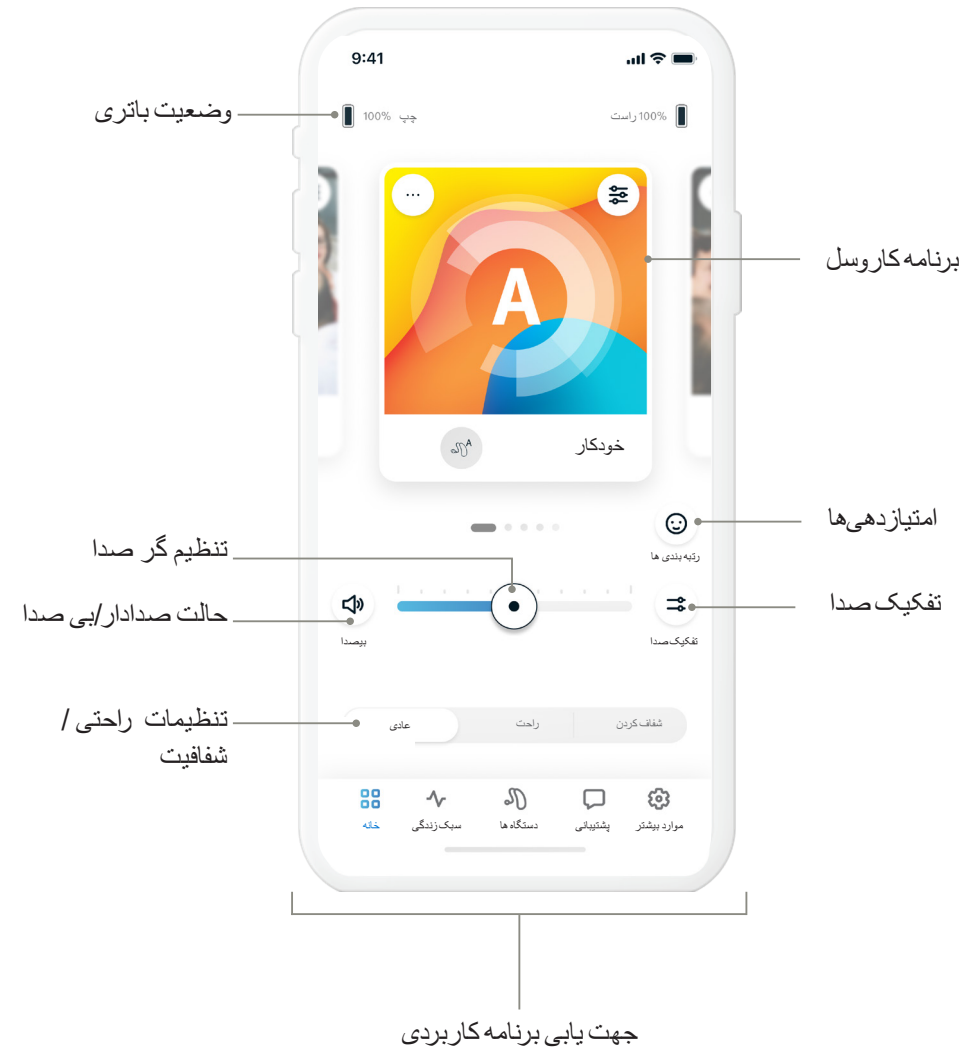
9:41

وضعیت باتری

چپ 100%

100% راست

برنامه کاروسل

A

خودکار

امتیازدهی‌ها

رتبه بندی ها

تنظیم گر صدا

حالت صدادار/بی صدا

بیصدا

تفکیک صدا

تفکیک صدا

تنظیمات راحتی / شفافیت

عادی

راحت

شفاف کردن

خانه

سبک زندگی

دستگاه ها

پشتیبانی

موارد بیشتر

جهت یابی برنامه کاربردی